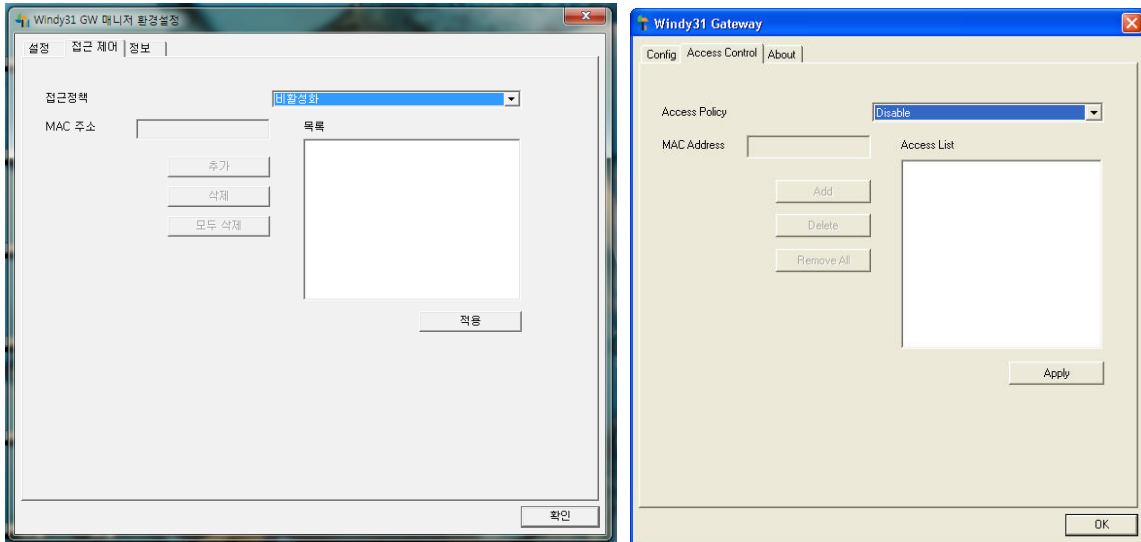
Windy31 GW 매니저 환경설정

설정 | 접근 제어 | 정보

접근정책 비활성화

MAC 주소

목록

추가

삭제

모두 삭제

적용

확인

Windy31 Gateway

Config | Access Control | About

Access Policy Disable

MAC Address

Access List

Add

Delete

Remove All

Apply

OK